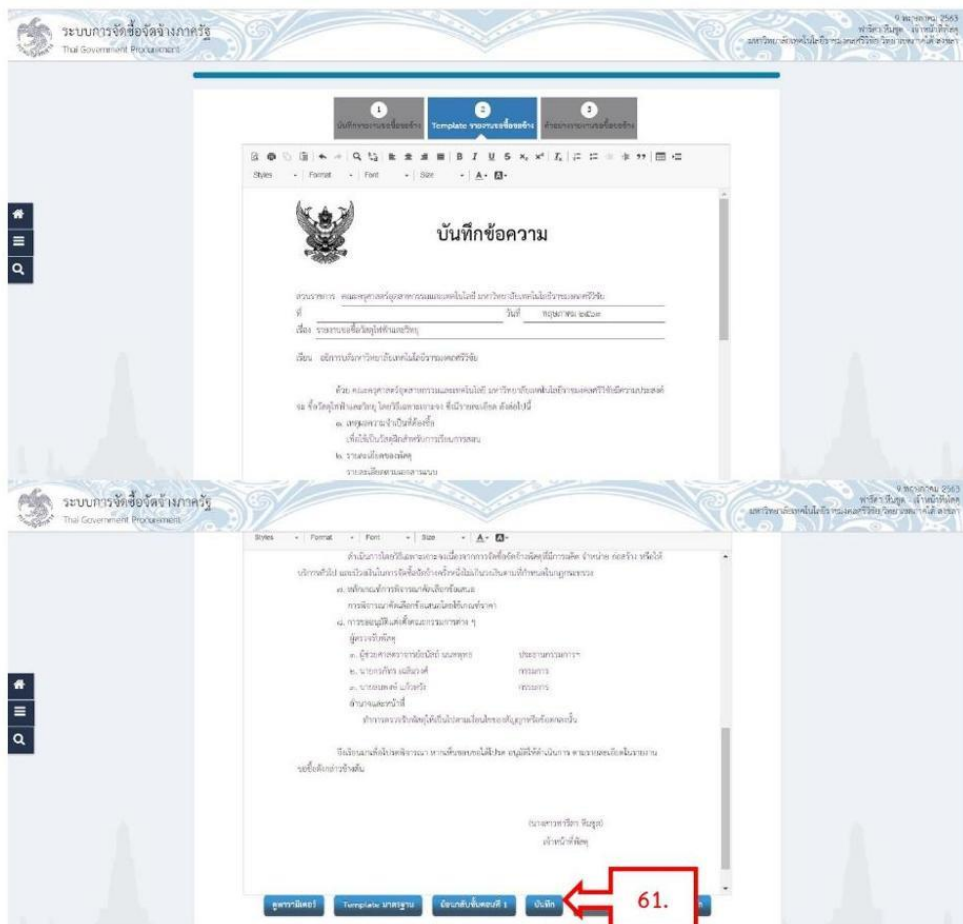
ระบบการจัดซื้อจัดจ้างภาครัฐ
Thai Government Procurement

9 พฤษภาคม 2563
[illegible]
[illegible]

1
บันทึกรายงานขอซื้อขอจ้าง
2
Template รายงานขอซื้อขอจ้าง
3
ตัวอย่างรายงานขอซื้อขอจ้าง

Styles Format Font Size

บันทึกข้อความ

ส่วนราชการ คณะครุศาสตร์อุตสาหกรรมและเทคโนโลยี มหาวิทยาลัยเทคโนโลยีราชมงคลศรีวิชัย
ที่ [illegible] วันที่ พฤษภาคม ๒๕๖๓
เรื่อง รายงานขอซื้อวัสดุไฟฟ้าและวิทยุ

เรียน อธิการบดีมหาวิทยาลัยเทคโนโลยีราชมงคลศรีวิชัย

ด้วย คณะครุศาสตร์อุตสาหกรรมและเทคโนโลยี มหาวิทยาลัยเทคโนโลยีราชมงคลศรีวิชัยมีความประสงค์จะ ซื้อวัสดุไฟฟ้าและวิทยุ โดยวิธีเฉพาะเจาะจง ซึ่งมีรายละเอียด ดังต่อไปนี้
๑. เหตุผลความจำเป็นที่ต้องซื้อ
เพื่อใช้เป็นวัสดุฝึกสำหรับการเรียนการสอน
๒. รายละเอียดของพัสดุ
รายละเอียดตามเอกสารแนบ

ระบบการจัดซื้อจัดจ้างภาครัฐ
Thai Government Procurement

9 พฤษภาคม 2563
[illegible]
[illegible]

Styles Format Font Size

ดำเนินการโดยวิธีเฉพาะเจาะจงเนื่องจากการจัดซื้อจัดจ้างพัสดุที่มีการผลิต จำหน่าย ก่อสร้าง หรือให้บริการทั่วไป และมีวงเงินในการจัดซื้อจัดจ้างครั้งหนึ่งไม่เกินวงเงินตามที่กำหนดในกฎกระทรวง
๗. หลักเกณฑ์การพิจารณาคัดเลือกข้อเสนอ
การพิจารณาคัดเลือกข้อเสนอโดยใช้เกณฑ์ราคา
๘. การขออนุมัติแต่งตั้งคณะกรรมการต่าง ๆ
ผู้ตรวจรับพัสดุ
๑. ผู้ช่วยศาสตราจารย์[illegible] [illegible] ประธานกรรมการ
๒. นาย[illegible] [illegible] กรรมการ
๓. นาย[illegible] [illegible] กรรมการ
อำนาจและหน้าที่
ทำการตรวจรับพัสดุให้เป็นไปตามเงื่อนไขของสัญญาหรือข้อตกลงนั้น

จึงเรียนมาเพื่อโปรดพิจารณา หากเห็นชอบขอได้โปรด อนุมัติให้ดำเนินการ ตามรายละเอียดในรายงานขอซื้อดังกล่าวข้างต้น

(นางสาว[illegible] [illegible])
เจ้าหน้าที่พัสดุ

ดูหน้าจัดอย่า Template มาตรฐาน ย้อนกลับขั้นตอนที่ 1 บันทึก
61.